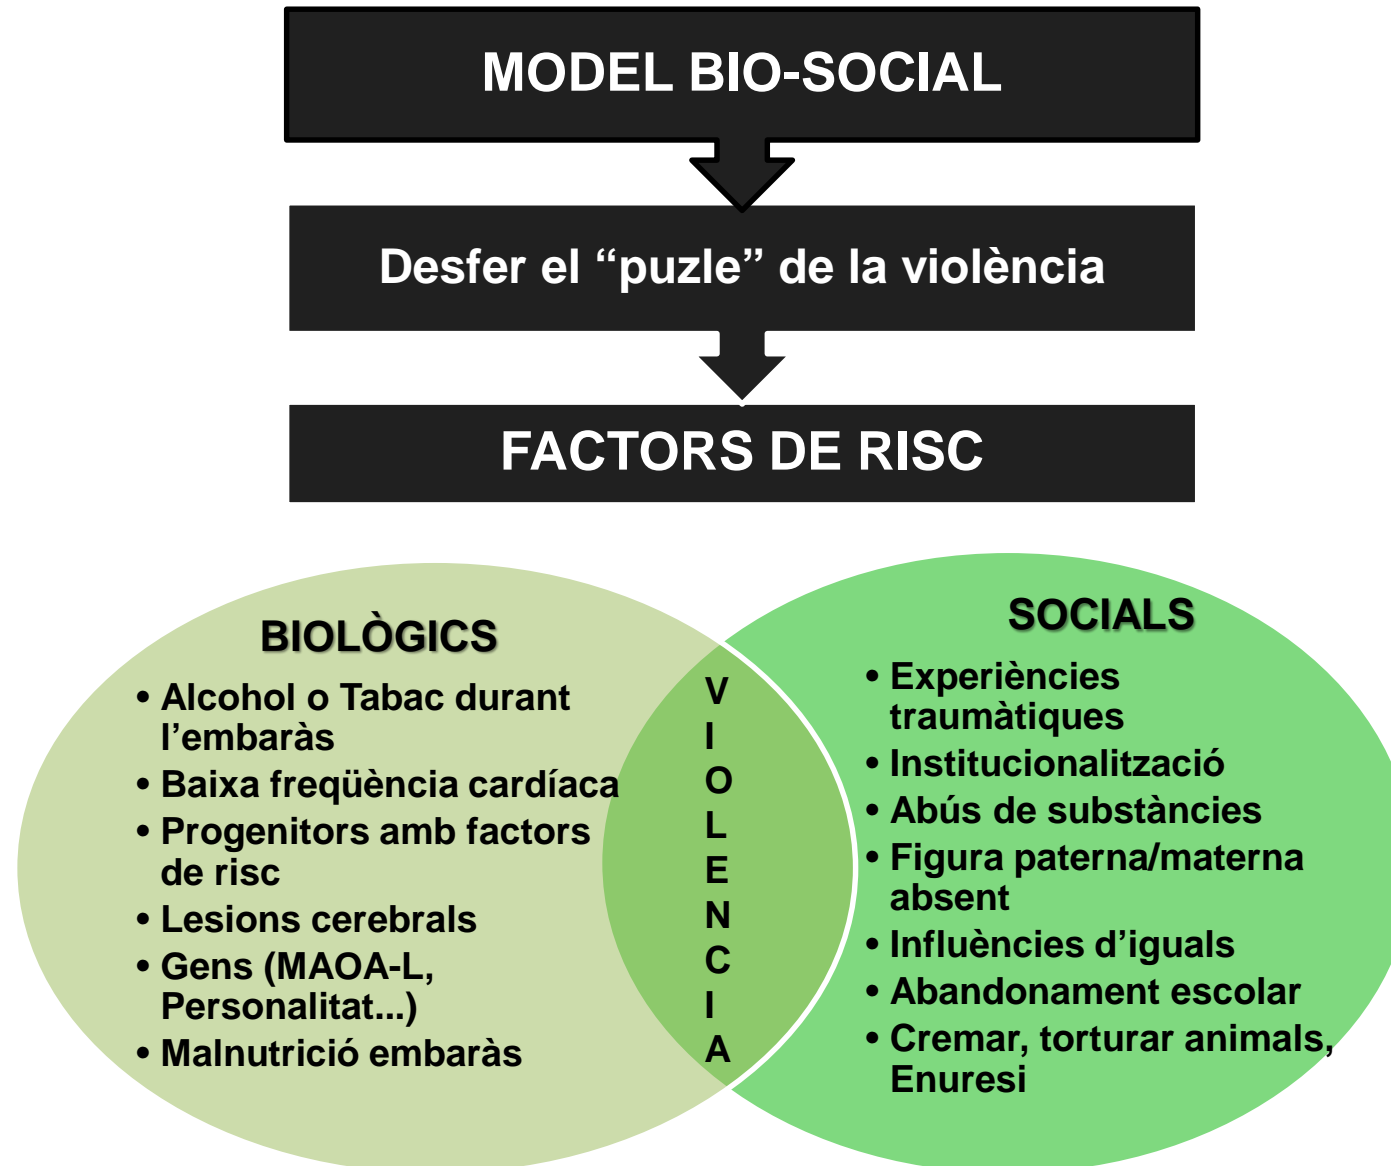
MODEL BIO-SOCIAL

Desfer el “puzle” de la violència

FACTORS DE RISC

BIOLÒGICS
• Alcohol o Tabac durant l’embaràs
• Baixa freqüència cardíaca
• Progenitors amb factors de risc
• Lesions cerebrals
• Gens (MAOA-L, Personalitat...)
• Malnutrició embaràs

VIOLENCIA

SOCIALS
• Experiències traumàtiques
• Institucionalització
• Abús de substàncies
• Figura paterna/materna absent
• Influències d’iguals
• Abandonament escolar
• Cremar, torturar animals, Enuresi